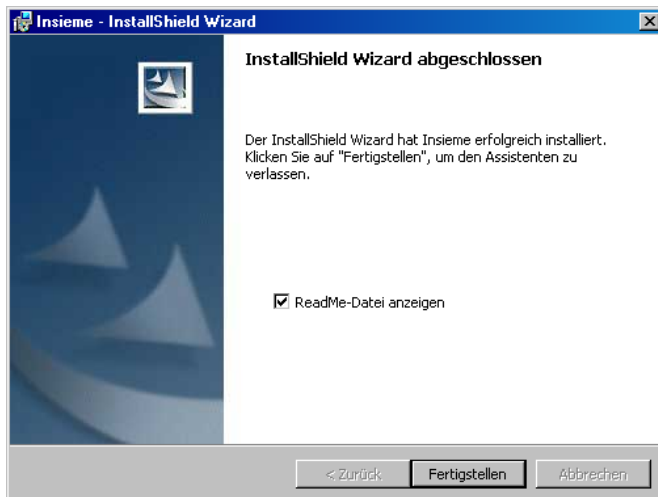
Insieme - InstallShield Wizard

InstallShield Wizard abgeschlossen

Der InstallShield Wizard hat Insieme erfolgreich installiert. Klicken Sie auf "Fertigstellen", um den Assistenten zu verlassen.

☑ ReadMe-Datei anzeigen

< Zurück | Fertigstellen | Abbrechen